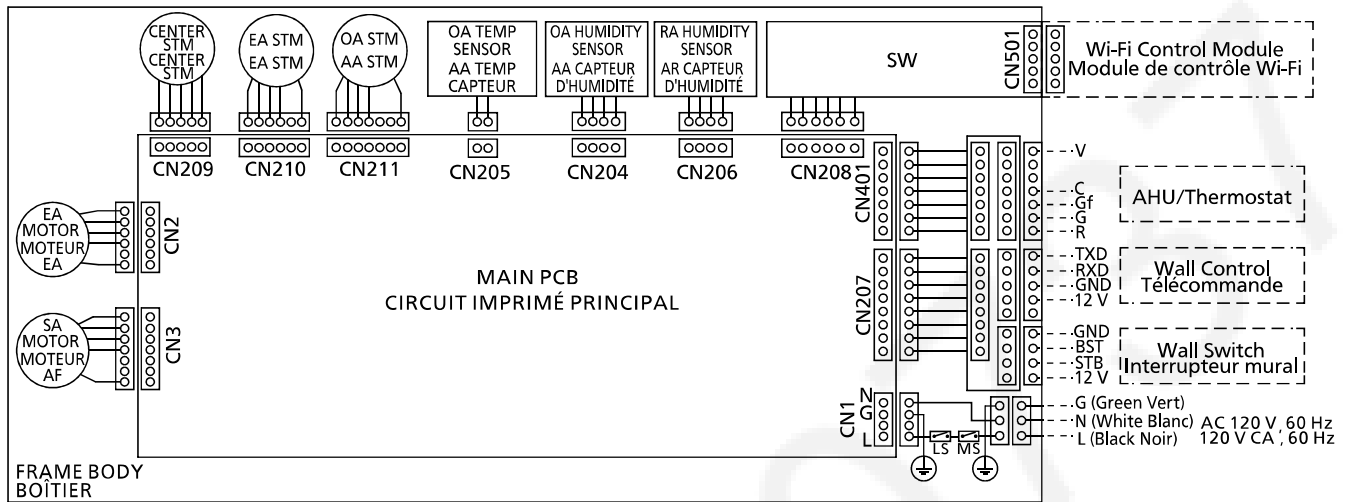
CENTER STM
CENTER STM

EA STM
EA STM

OA STM
AA STM

OA TEMP SENSOR
AA TEMP CAPTEUR

OA HUMIDITY SENSOR
AA CAPTEUR D'HUMIDITÉ

RA HUMIDITY SENSOR
AR CAPTEUR D'HUMIDITÉ

SW

CN501

Wi-Fi Control Module
Module de contrôle Wi-Fi

CN209 CN210 CN211 CN205 CN204 CN206 CN208

CN401

V
C
Gf
G
R

AHU/Thermostat

EA MOTOR
MOTEUR EA

CN2

MAIN PCB
CIRCUIT IMPRIMÉ PRINCIPAL

CN207

TXD
RXD
GND
12 V

Wall Control
Télécommande

SA MOTOR
MOTEUR AF

CN3

GND
BST
STB
12 V

Wall Switch
Interrupteur mural

CN1
N
G
L

LS MS

G (Green Vert)
N (White Blanc) AC 120 V , 60 Hz
L (Black Noir) 120 V CA , 60 Hz

FRAME BODY
BOÎTIER